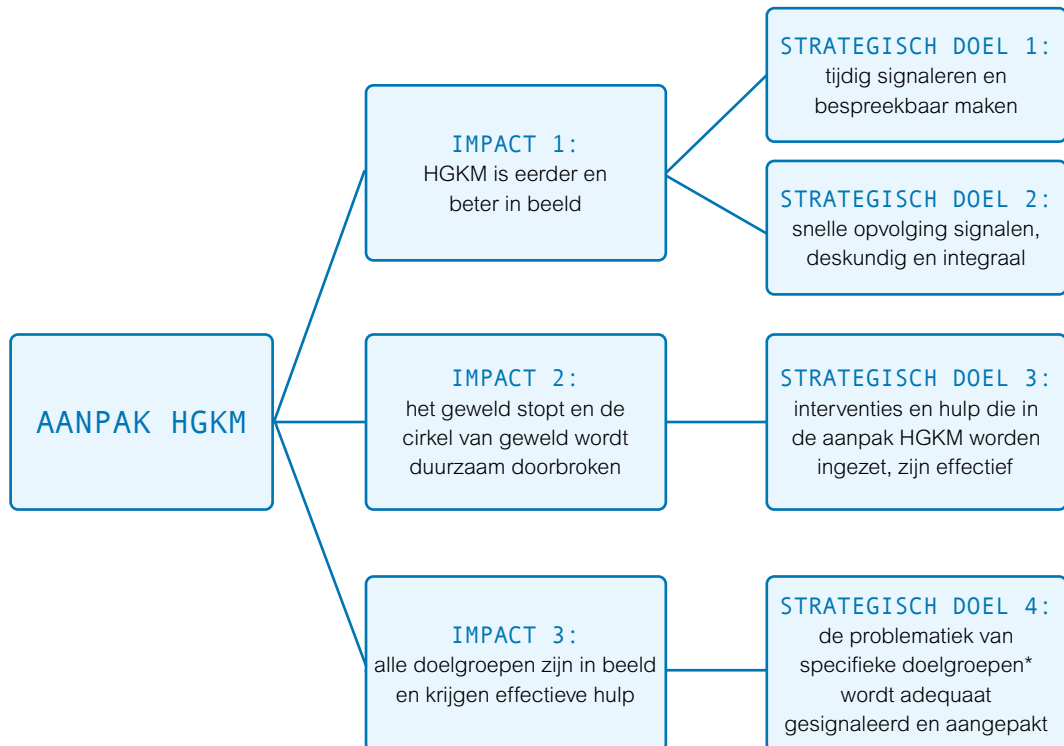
AANPAK HGKM

IMPACT 1:
HGKM is eerder en beter in beeld

STRATEGISCH DOEL 1:
tijdig signaleren en bespreekbaar maken

STRATEGISCH DOEL 2:
snelle opvolging signalen, deskundig en integraal

IMPACT 2:
het geweld stopt en de cirkel van geweld wordt duurzaam doorbroken

STRATEGISCH DOEL 3:
interventies en hulp die in de aanpak HGKM worden ingezet, zijn effectief

IMPACT 3:
alle doelgroepen zijn in beeld en krijgen effectieve hulp

STRATEGISCH DOEL 4:
de problematiek van specifieke doelgroepen* wordt adequaat gesignaleerd en aangepakt